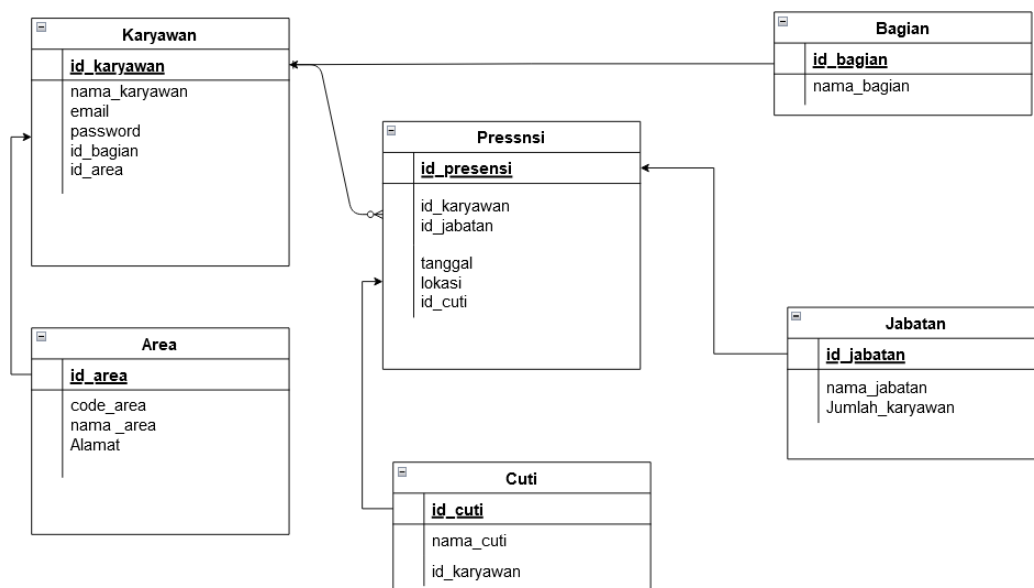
Karyawan

id_karyawan

nama_karyawan
email
password
id_bagian
id_area

Bagian

id_bagian

nama_bagian

Pressnsi

id_presensi

id_karyawan
id_jabatan

tanggal
lokasi
id_cuti

Area

id_area

code_area
nama _area
Alamat

Jabatan

id_jabatan

nama_jabatan
Jumlah_karyawan

Cuti

id_cuti

nama_cuti

id_karyawan